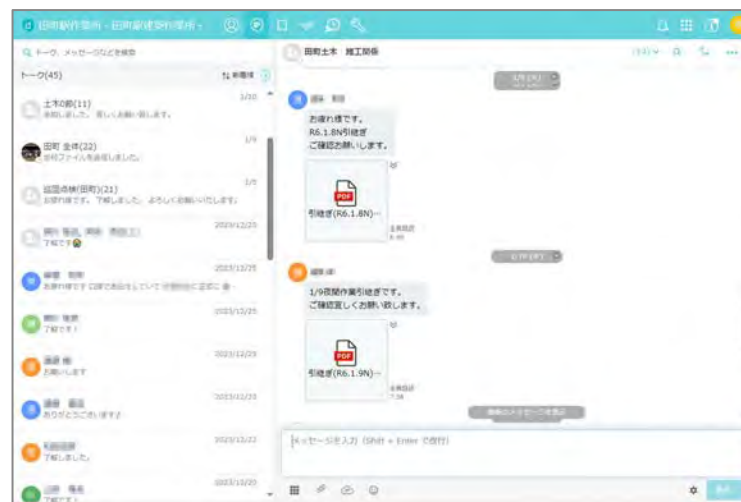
田町土木 施工関係

トーク、メッセージなどを検索

トーク(45)

土木の部(11)
承知しました。宜しくお願い致します。
1/10

田町 全体(22)
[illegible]ファイルを送信しました。
1/9

協議会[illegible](21)
お疲れ様です。了解しました。よろしくお願いいたします。
1/5

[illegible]
了解です
2023/12/28

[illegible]
2023/12/25

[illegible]
了解です！
2023/12/25

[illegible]
お願いします
2023/12/23

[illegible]
ありがとうございます
2023/12/23

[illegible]
了解しました。
2023/12/22

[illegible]
2023/12/20

1/9 (火)

お疲れ様です。
R6.1.8N引継ぎ
ご確認お願いします。

PDF
引継ぎ(R6.1.8N)-

1/10 (水)

1/9夜間作業引継ぎです。
ご確認宜しくお願い致します。

PDF
引継ぎ(R6.1.9N)-

メッセージを入力 (Shift + Enter で改行)